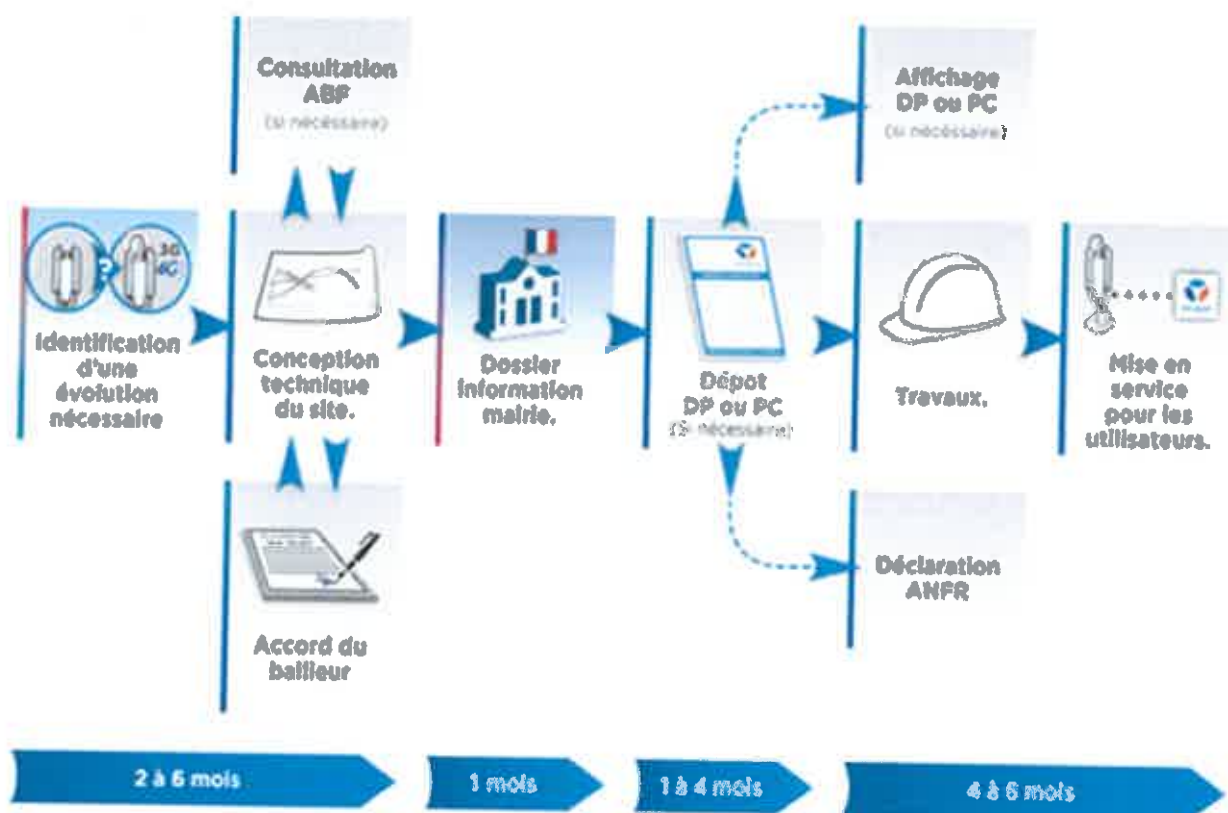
Consultation ABF
(si nécessaire)

Affichage DP ou PC
(si nécessaire)

3G 4G

Identification d'une évolution nécessaire

Conception technique du site.

Dossier information mairie.

Dépot DP ou PC
(Si nécessaire)

Travaux.

Mise en service pour les utilisateurs.

Accord du bailleur

Déclaration ANFR

2 à 6 mois

1 mois

1 à 4 mois

4 à 6 mois